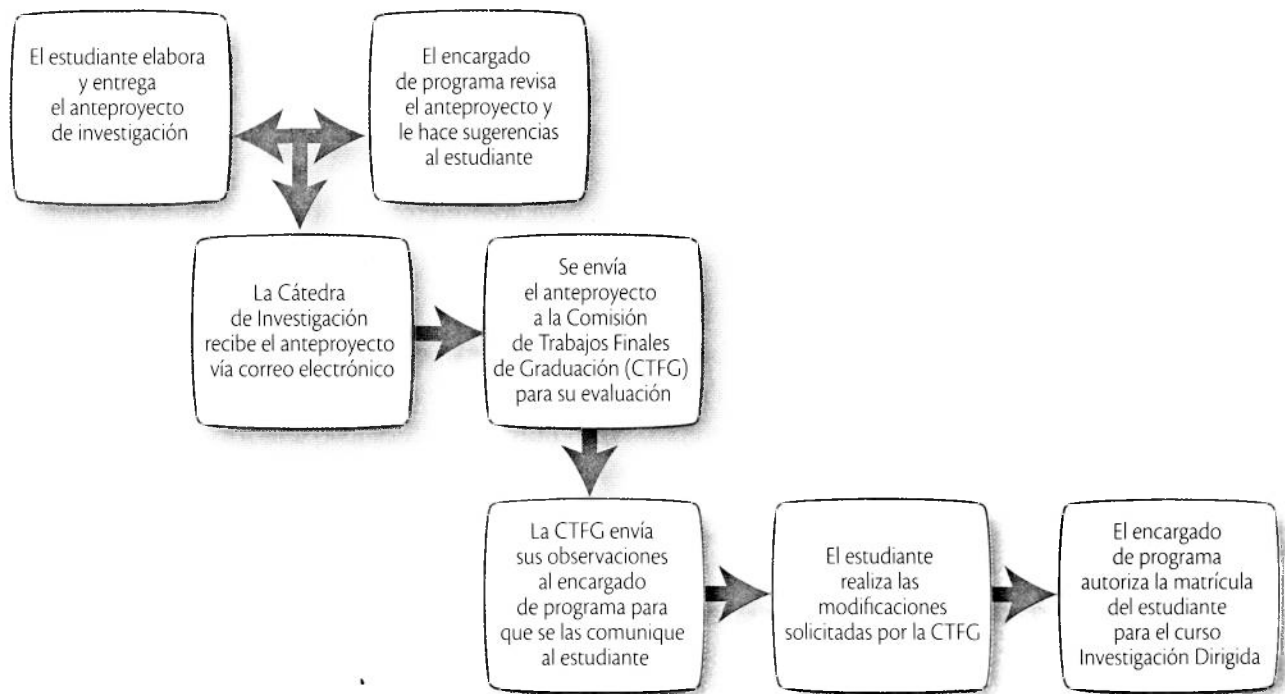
El estudiante elabora y entrega el anteproyecto de investigación

El encargado de programa revisa el anteproyecto y le hace sugerencias al estudiante

La Cátedra de Investigación recibe el anteproyecto vía correo electrónico

Se envía el anteproyecto a la Comisión de Trabajos Finales de Graduación (CTFG) para su evaluación

La CTFG envía sus observaciones al encargado de programa para que se las comunique al estudiante

El estudiante realiza las modificaciones solicitadas por la CTFG

El encargado de programa autoriza la matrícula del estudiante para el curso Investigación Dirigida